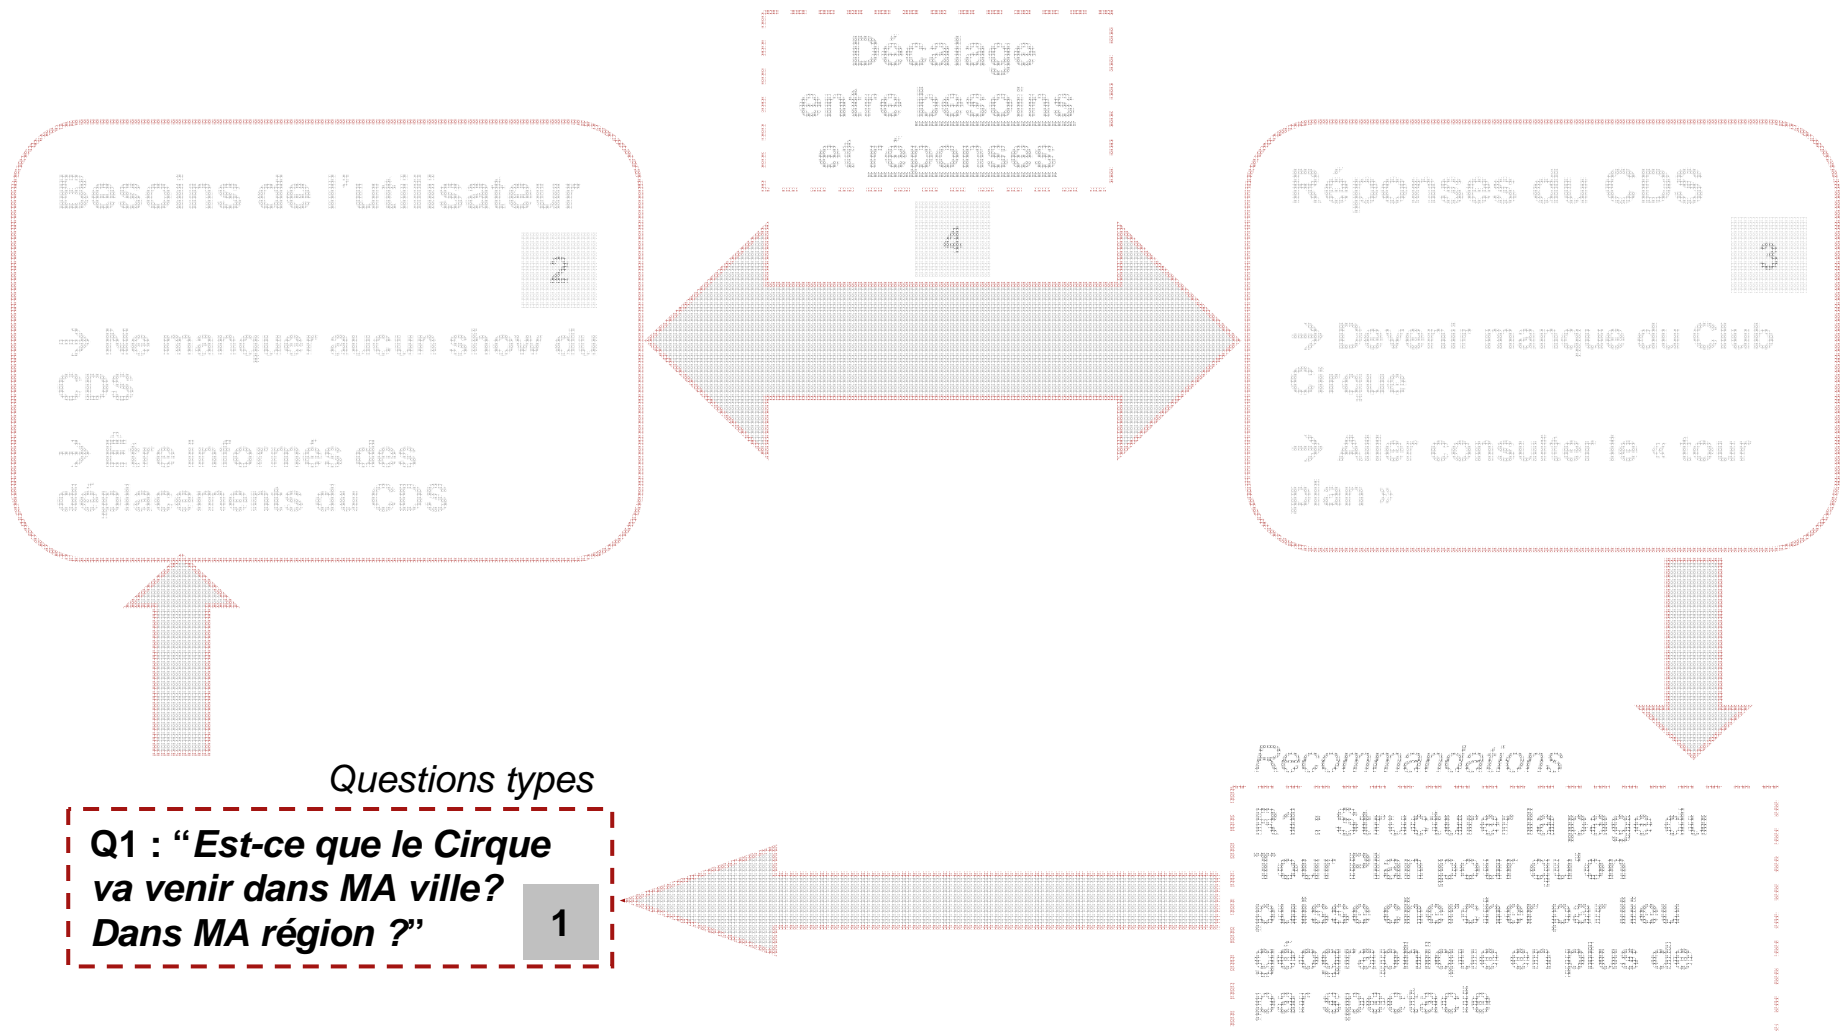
Décalage entre besoins et réponses

Besoins de l'utilisateur

2

→ Ne manquer aucun show du CDS

→ Être informés des déplacements du CDS

4

Réponses du CDS

3

→ Devenir manque du Club Cirque

→ Aller consulter le « tour plan »

Questions types

Q1 : "*Est-ce que le Cirque va venir dans MA ville? Dans MA région ?*"

1

*Recommandations*

R1 : Structurer la page du Tour Plan pour qu'on puisse chercher par lieu géographique en plus de par spectacle